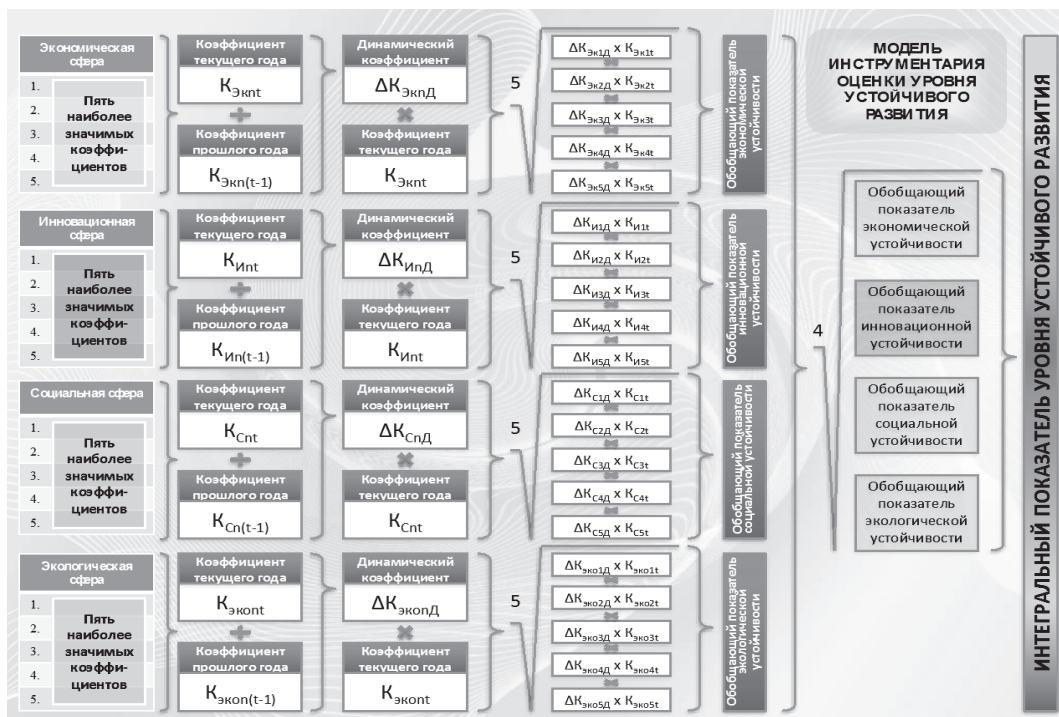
Экономическая сфера

1.
2.
3.
4.
5.

Пять наиболее значимых коэффи-циентов

Коэффициент текущего года
$К_{Экпt}$

Коэффициент прошлого года
$К_{Экп(t-1)}$

Динамический коэффициент
$ΔК_{ЭкпД}$

Коэффициент текущего года
$К_{Экпt}$

5

$ΔК_{эк1Д} × К_{эк1t}$
$ΔК_{эк2Д} × К_{эк2t}$
$ΔК_{эк3Д} × К_{эк3t}$
$ΔК_{эк4Д} × К_{эк4t}$
$ΔК_{эк5Д} × К_{эк5t}$

Обобщающий показатель экономической устойчивости

Инновационная сфера

1.
2.
3.
4.
5.

Пять наиболее значимых коэффи-циентов

Коэффициент текущего года
$К_{Инt}$

Коэффициент прошлого года
$К_{Ин(t-1)}$

Динамический коэффициент
$ΔК_{ИнД}$

Коэффициент текущего года
$К_{Инt}$

5

$ΔК_{и1Д} × К_{и1t}$
$ΔК_{и2Д} × К_{и2t}$
$ΔК_{и3Д} × К_{и3t}$
$ΔК_{и4Д} × К_{и4t}$
$ΔК_{и5Д} × К_{и5t}$

Обобщающий показатель инновационной устойчивости

Социальная сфера

1.
2.
3.
4.
5.

Пять наиболее значимых коэффи-циентов

Коэффициент текущего года
$К_{Сnt}$

Коэффициент прошлого года
$К_{Сn(t-1)}$

Динамический коэффициент
$ΔК_{СпД}$

Коэффициент текущего года
$К_{Сnt}$

5

$ΔК_{С1Д} × К_{С1t}$
$ΔК_{С2Д} × К_{С2t}$
$ΔК_{С3Д} × К_{С3t}$
$ΔК_{С4Д} × К_{С4t}$
$ΔК_{С5Д} × К_{С5t}$

Обобщающий показатель социальной устойчивости

Экологическая сфера

1.
2.
3.
4.
5.

Пять наиболее значимых коэффи-циентов

Коэффициент текущего года
$К_{экопt}$

Коэффициент прошлого года
$К_{экоп(t-1)}$

Динамический коэффициент
$ΔК_{экопД}$

Коэффициент текущего года
$К_{экопt}$

5

$ΔК_{эко1Д} × К_{эко1t}$
$ΔК_{эко2Д} × К_{эко2t}$
$ΔК_{эко3Д} × К_{эко3t}$
$ΔК_{эко4Д} × К_{эко4t}$
$ΔК_{эко5Д} × К_{эко5t}$

Обобщающий показатель экологической устойчивости

МОДЕЛЬ ИНСТРУМЕНТАРИЯ ОЦЕНКИ УРОВНЯ УСТОЙЧИВОГО РАЗВИТИЯ

4

Обобщающий показатель экономической устойчивости

Обобщающий показатель инновационной устойчивости

Обобщающий показатель социальной устойчивости

Обобщающий показатель экологической устойчивости

ИНТЕГРАЛЬНЫЙ ПОКАЗАТЕЛЬ УРОВНЯ УСТОЙЧИВОГО РАЗВИТИЯ